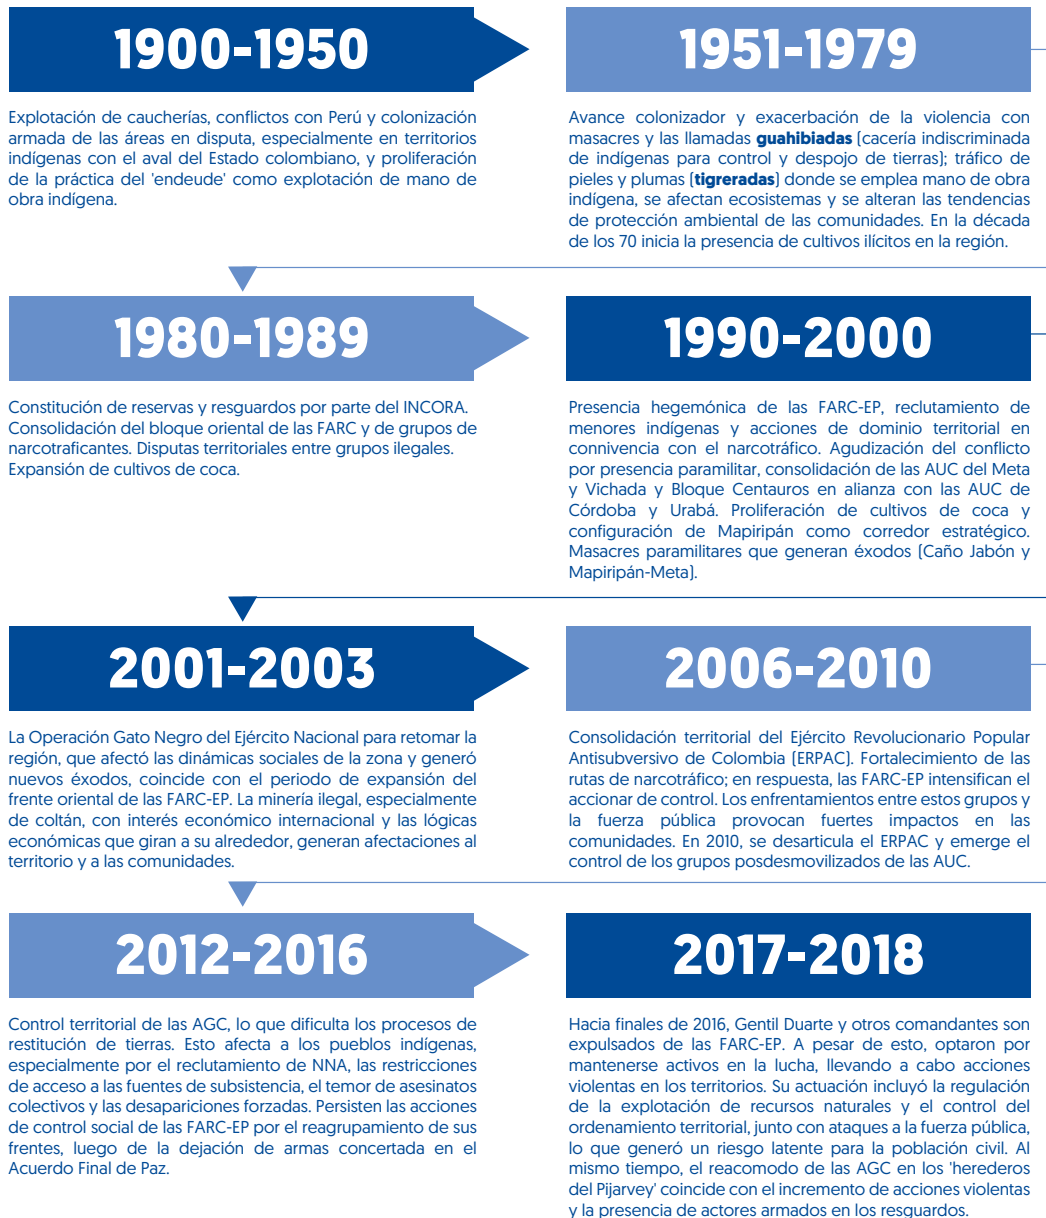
1900-1950

Explotación de caucherías, conflictos con Perú y colonización armada de las áreas en disputa, especialmente en territorios indígenas con el aval del Estado colombiano, y proliferación de la práctica del 'endeude' como explotación de mano de obra indígena.

1951-1979

Avance colonizador y exacerbación de la violencia con masacres y las llamadas **guahibiadas** (cacería indiscriminada de indígenas para control y despojo de tierras); tráfico de pieles y plumas (**tigreradas**) donde se emplea mano de obra indígena, se afectan ecosistemas y se alteran las tendencias de protección ambiental de las comunidades. En la década de los 70 inicia la presencia de cultivos ilícitos en la región.

1980-1989

Constitución de reservas y resguardos por parte del INCORA. Consolidación del bloque oriental de las FARC y de grupos de narcotraficantes. Disputas territoriales entre grupos ilegales. Expansión de cultivos de coca.

1990-2000

Presencia hegemónica de las FARC-EP, reclutamiento de menores indígenas y acciones de dominio territorial en connivencia con el narcotráfico. Agudización del conflicto por presencia paramilitar, consolidación de las AUC del Meta y Vichada y Bloque Centauros en alianza con las AUC de Córdoba y Urabá. Proliferación de cultivos de coca y configuración de Mapiripán como corredor estratégico. Masacres paramilitares que generan éxodos (Caño Jabón y Mapiripán-Meta).

2001-2003

La Operación Gato Negro del Ejército Nacional para retomar la región, que afectó las dinámicas sociales de la zona y generó nuevos éxodos, coincide con el periodo de expansión del frente oriental de las FARC-EP. La minería ilegal, especialmente de coltán, con interés económico internacional y las lógicas económicas que giran a su alrededor, generan afectaciones al territorio y a las comunidades.

2006-2010

Consolidación territorial del Ejército Revolucionario Popular Antisubversivo de Colombia (ERPAC). Fortalecimiento de las rutas de narcotráfico; en respuesta, las FARC-EP intensifican el accionar de control. Los enfrentamientos entre estos grupos y la fuerza pública provocan fuertes impactos en las comunidades. En 2010, se desarticula el ERPAC y emerge el control de los grupos posdesmovilizados de las AUC.

2012-2016

Control territorial de las AGC, lo que dificulta los procesos de restitución de tierras. Esto afecta a los pueblos indígenas, especialmente por el reclutamiento de NNA, las restricciones de acceso a las fuentes de subsistencia, el temor de asesinatos colectivos y las desapariciones forzadas. Persisten las acciones de control social de las FARC-EP por el reagrupamiento de sus frentes, luego de la dejación de armas concertada en el Acuerdo Final de Paz.

2017-2018

Hacia finales de 2016, Gentil Duarte y otros comandantes son expulsados de las FARC-EP. A pesar de esto, optaron por mantenerse activos en la lucha, llevando a cabo acciones violentas en los territorios. Su actuación incluyó la regulación de la explotación de recursos naturales y el control del ordenamiento territorial, junto con ataques a la fuerza pública, lo que generó un riesgo latente para la población civil. Al mismo tiempo, el reacomodo de las AGC en los 'herederos del Pijarvey' coincide con el incremento de acciones violentas y la presencia de actores armados en los resguardos.